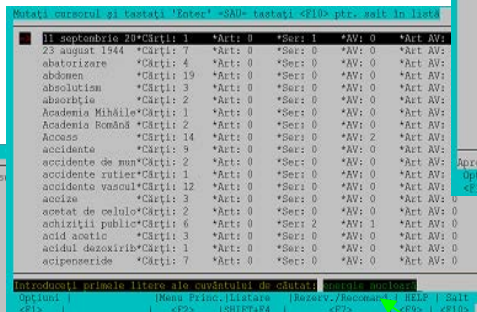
Mutați cursorul și tastați 'Enter' *SAU* tastați <F10> ptr. salt în listă

| | | | | | |
|---|---|---|---|---|---|
| 11 septembrie 20 | *Cărți: 1 | *Art: 0 | *Ser: 1 | *AV: 0 | *Art AV: |
| 23 august 1944 | *Cărți: 7 | *Art: 0 | *Ser: 0 | *AV: 0 | *Art AV: |
| abatorizare | *Cărți: 4 | *Art: 0 | *Ser: 0 | *AV: 0 | *Art AV: |
| abdomen | *Cărți: 19 | *Art: 0 | *Ser: 0 | *AV: 0 | *Art AV: |
| absolutism | *Cărți: 3 | *Art: 0 | *Ser: 0 | *AV: 0 | *Art AV: |
| absorbție | *Cărți: 2 | *Art: 0 | *Ser: 0 | *AV: 0 | *Art AV: |
| Academia Mihăile | *Cărți: 1 | *Art: 0 | *Ser: 0 | *AV: 0 | *Art AV: |
| Academia Română | *Cărți: 2 | *Art: 0 | *Ser: 0 | *AV: 0 | *Art AV: |
| Access | *Cărți: 14 | *Art: 0 | *Ser: 0 | *AV: 2 | *Art AV: |
| accidente | *Cărți: 9 | *Art: 0 | *Ser: 0 | *AV: 0 | *Art AV: |
| accidente de mun | *Cărți: 2 | *Art: 0 | *Ser: 0 | *AV: 0 | *Art AV: |
| accidente rutier | *Cărți: 2 | *Art: 0 | *Ser: 0 | *AV: 0 | *Art AV: |
| accidente vascul | *Cărți: 12 | *Art: 0 | *Ser: 0 | *AV: 0 | *Art AV: |
| accize | *Cărți: 3 | *Art: 0 | *Ser: 0 | *AV: 0 | *Art AV: |
| acetat de celulo | *Cărți: 2 | *Art: 0 | *Ser: 0 | *AV: 0 | *Art AV: |
| achiziții public | *Cărți: 6 | *Art: 0 | *Ser: 0 | *AV: 1 | *Art AV: |
| acid acetic | *Cărți: 3 | *Art: 0 | *Ser: 0 | *AV: 0 | *Art AV: |
| acidul dezoxirib | *Cărți: 2 | *Art: 0 | *Ser: 0 | *AV: 0 | *Art AV: |
| acipenseride | *Cărți: 7 | *Art: 0 | *Ser: 0 | *AV: 0 | *Art AV: |

Introduceți primele litere ale cuvântului de căutat: energie nucleară

Opțiuni | Meniu Princ. | Listare | Rezerv./Recomand | HELP | Salt
<F1> | <F2> | SHIFT+F4 | <F7> | <F9> | <F10>

Apre
Opți
<F